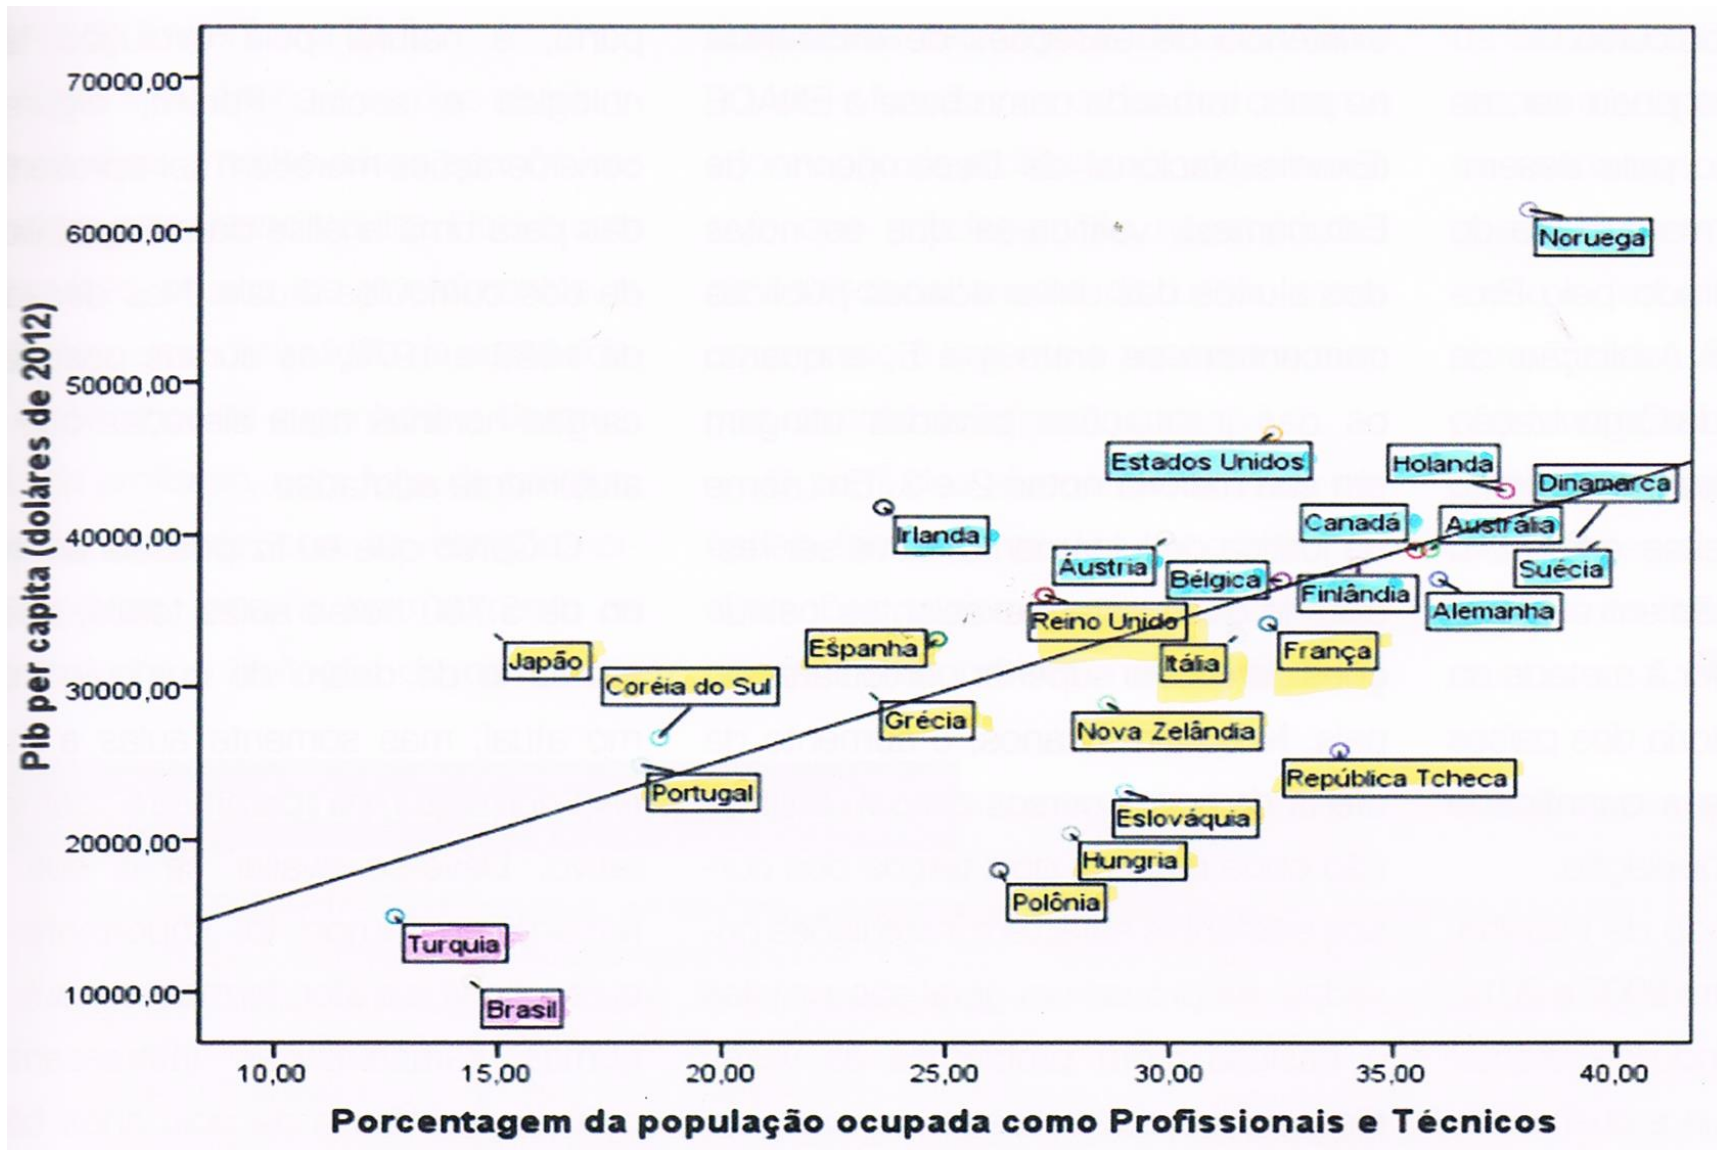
Pib per capita (dolares de 2012)

70000,00
60000,00
50000,00
40000,00
30000,00
20000,00
10000,00

Noruega
Estados Unidos
Holanda
Dinamarca
Irlanda
Canadá
Austrália
Áustria
Bélgica
Suécia
Finlândia
Alemanha
Reino Unido
Espanha
França
Japão
Itália
Coréia do Sul
Grécia
Nova Zelândia
República Tcheca
Portugal
Eslováquia
Hungria
Polônia
Turquia
Brasil

10,00
15,00
20,00
25,00
30,00
35,00
40,00

Porcentagem da população ocupada como Profissionais e Técnicos